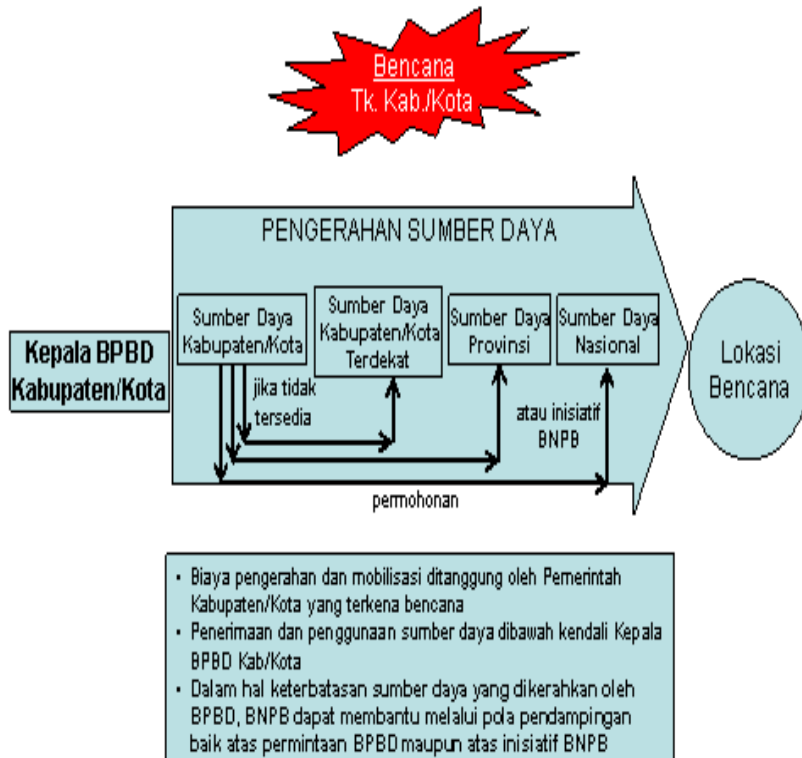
Bencana
Tk. Kab./Kota

PENGERAHAN SUMBER DAYA

Kepala BPBD Kabupaten/Kota

Sumber Daya Kabupaten/Kota

Sumber Daya Kabupaten/Kota Terdekat

Sumber Daya Provinsi

Sumber Daya Nasional

Lokasi Bencana

jika tidak tersedia

atau inisiatif BNPB

permohonan

• Biaya pengerahan dan mobilisasi ditanggung oleh Pemerintah Kabupaten/Kota yang terkena bencana
• Penerimaan dan penggunaan sumber daya dibawah kendali Kepala BPBD Kab/Kota
• Dalam hal keterbatasan sumber daya yang dikerahkan oleh BPBD, BNPB dapat membantu melalui pola pendampingan baik atas permintaan BPBD maupun atas inisiatif BNPB